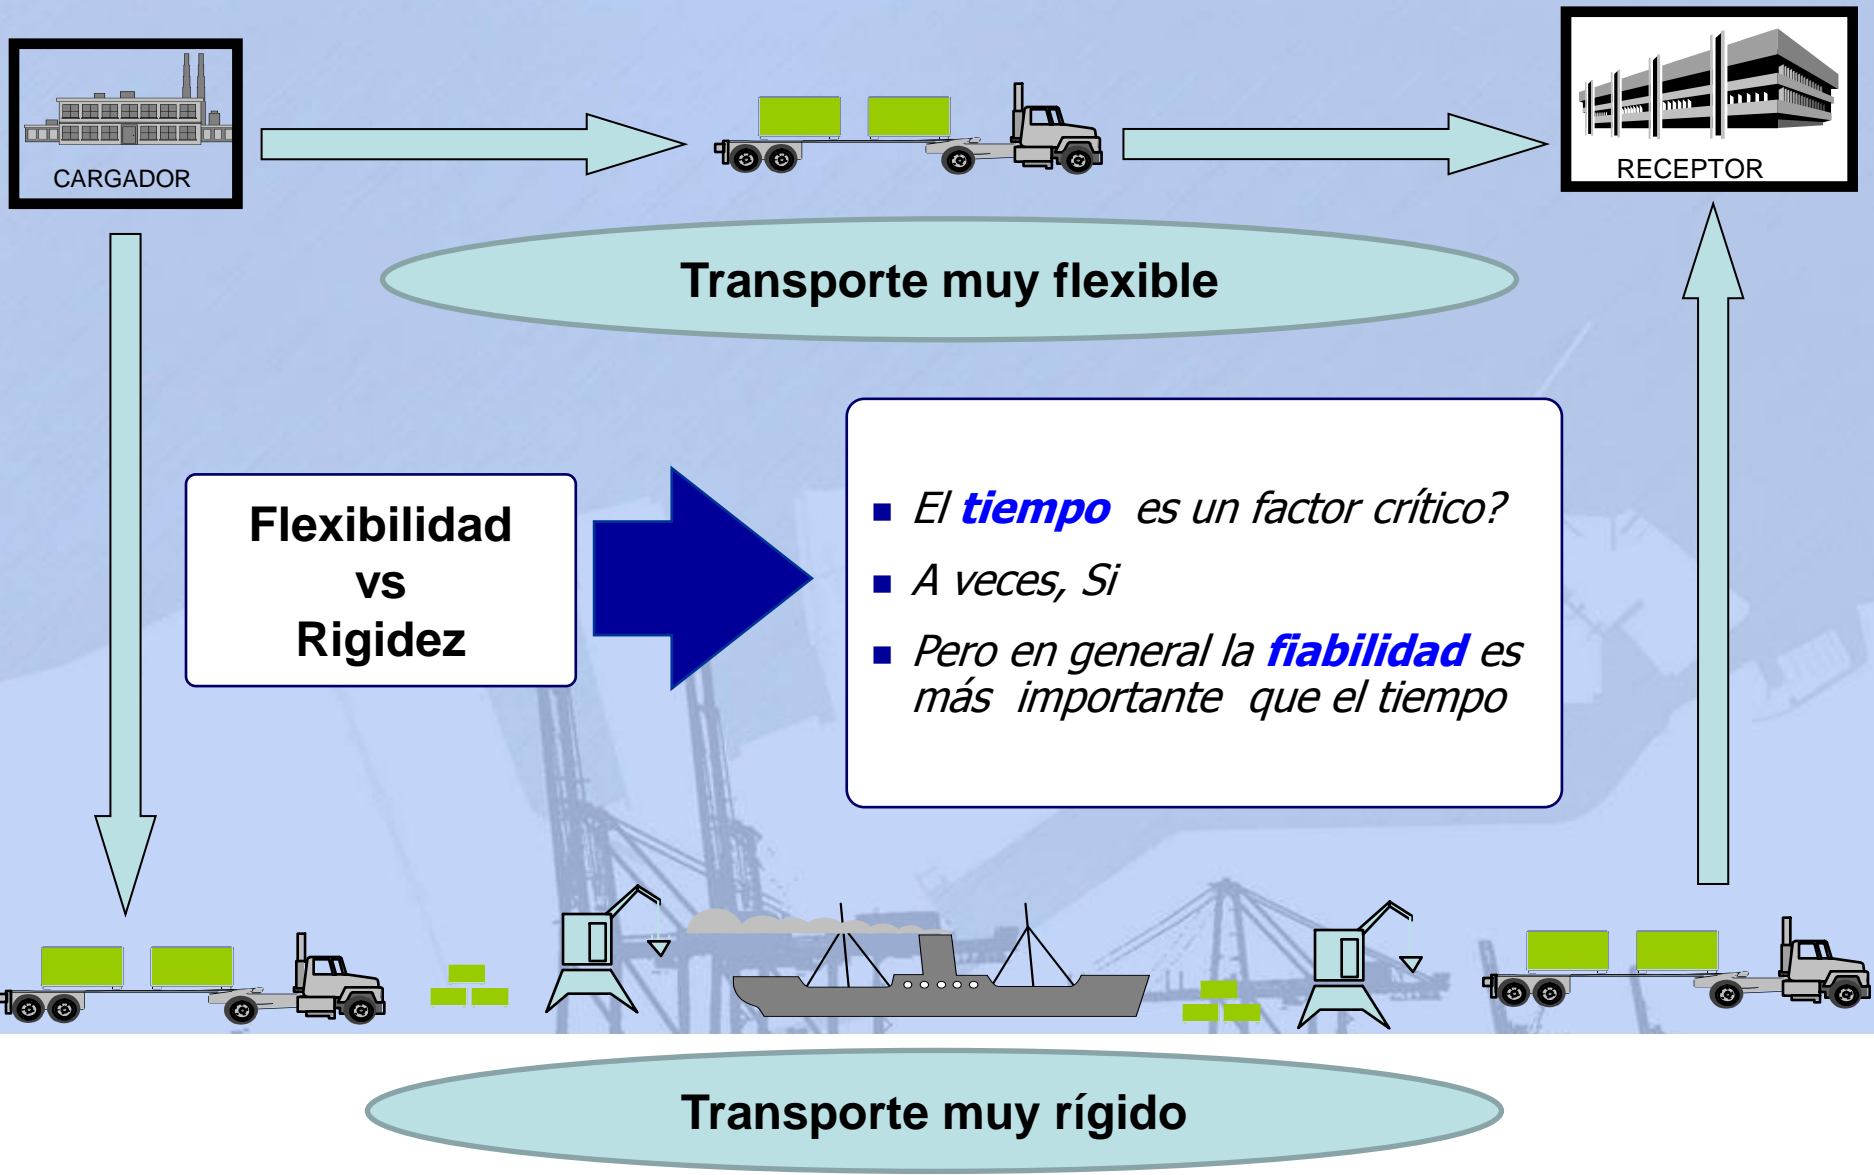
CARGADOR

RECEPTOR

Transporte muy flexible

Flexibilidad
vs
Rigidez

- El **tiempo** es un factor crítico?
- A veces, Si
- Pero en general la **fiabilidad** es más importante que el tiempo

Transporte muy rígido